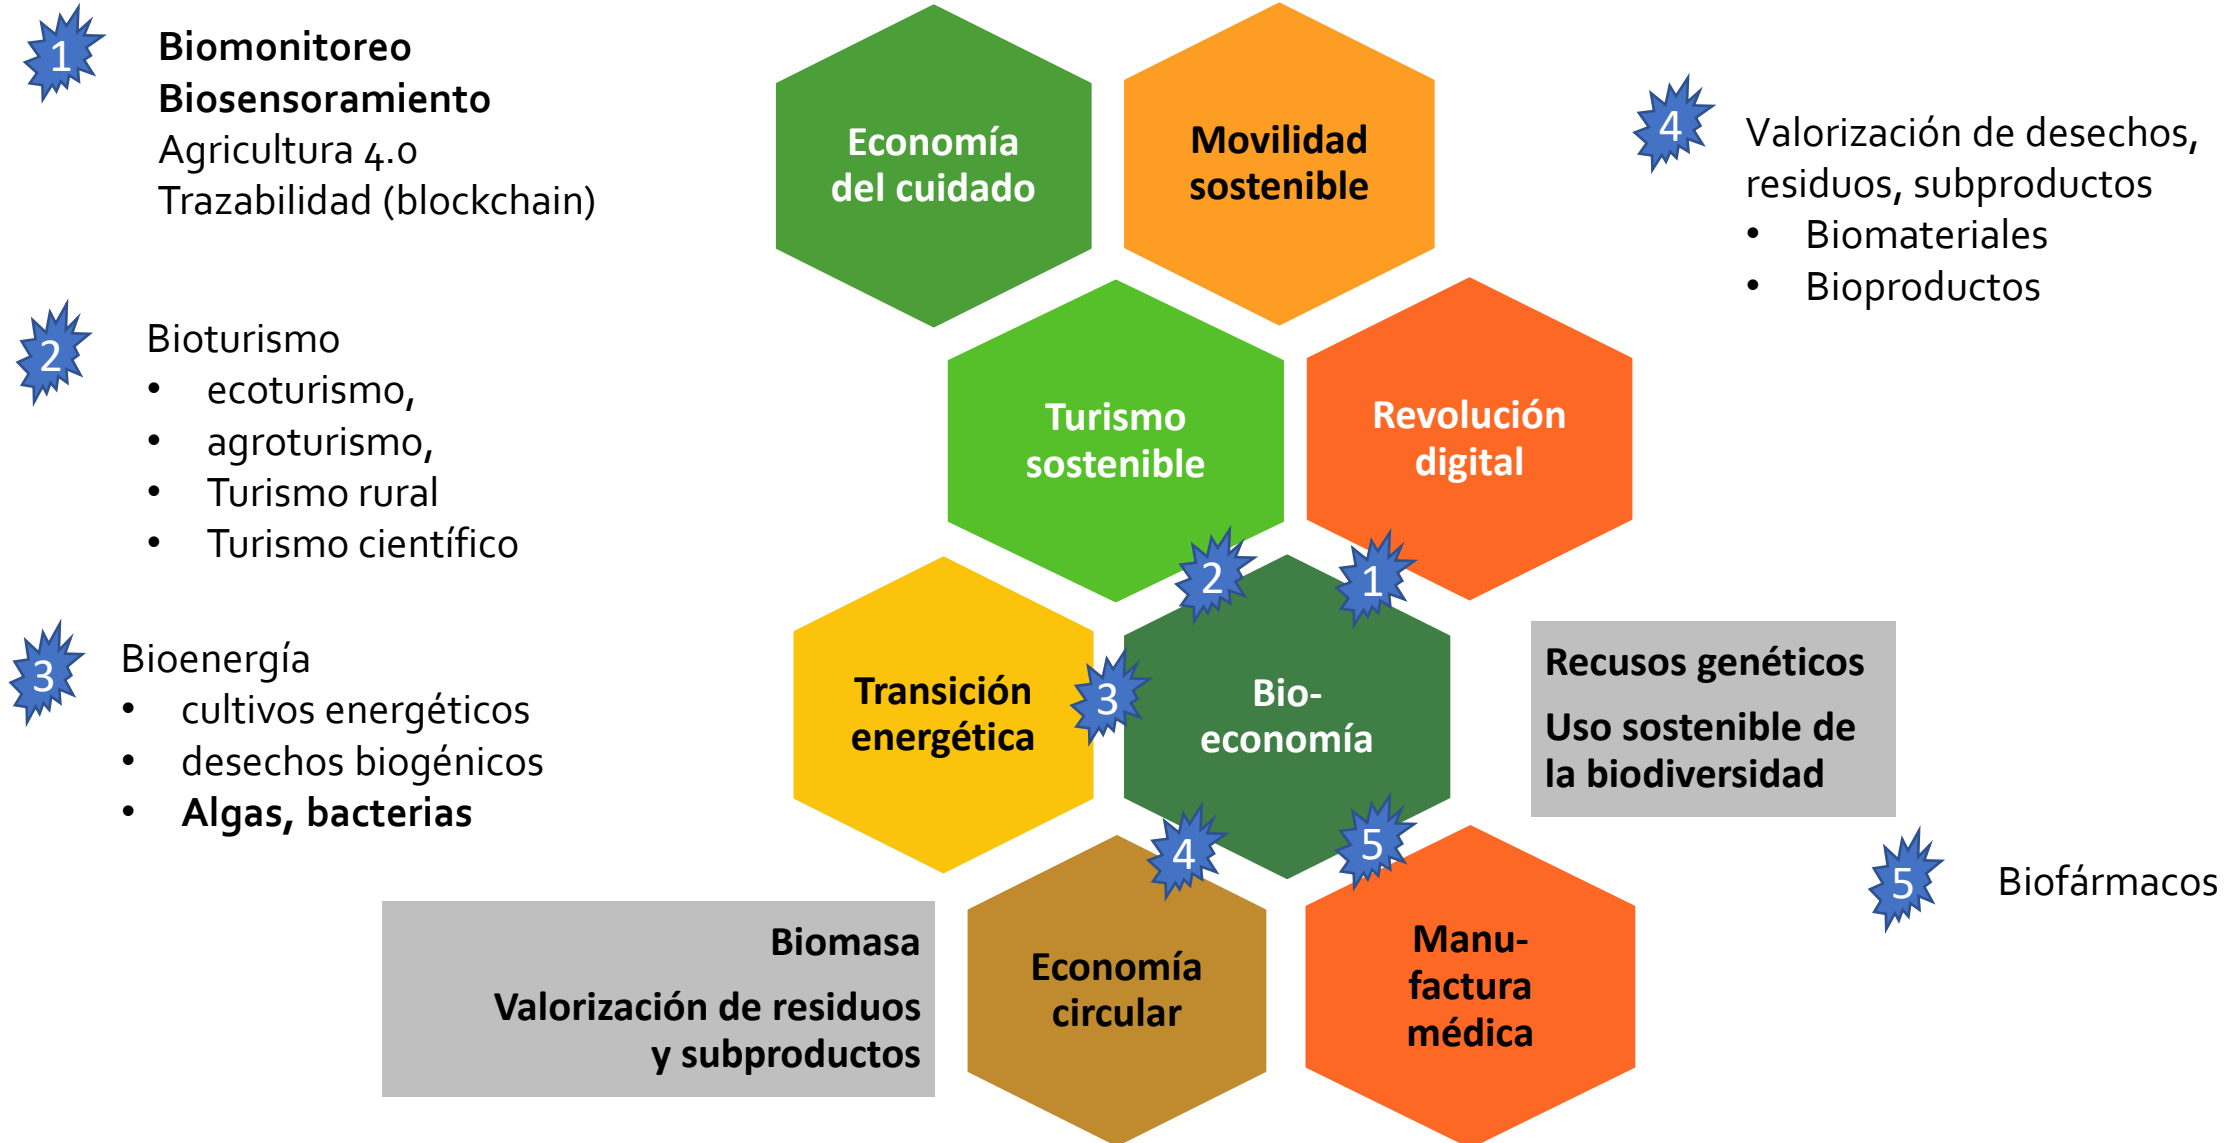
1
Biomonitoreo
Biosensoramiento
Agricultura 4.0
Trazabilidad (blockchain)

Economía del cuidado

Movilidad sostenible

4
Valorización de desechos, residuos, subproductos
• Biomateriales
• Bioproductos

2
Bioturismo
• ecoturismo,
• agroturismo,
• Turismo rural
• Turismo científico

Turismo sostenible

Revolución digital

2

1

3
Bioenergía
• cultivos energéticos
• desechos biogénicos
• Algas, bacterias

Transición energética

3

Bio-economía

Recusos genéticos

Uso sostenible de la biodiversidad

4

5

5

Biofármacos

Biomasa

Valorización de residuos y subproductos

Economía circular

Manu-factura médica